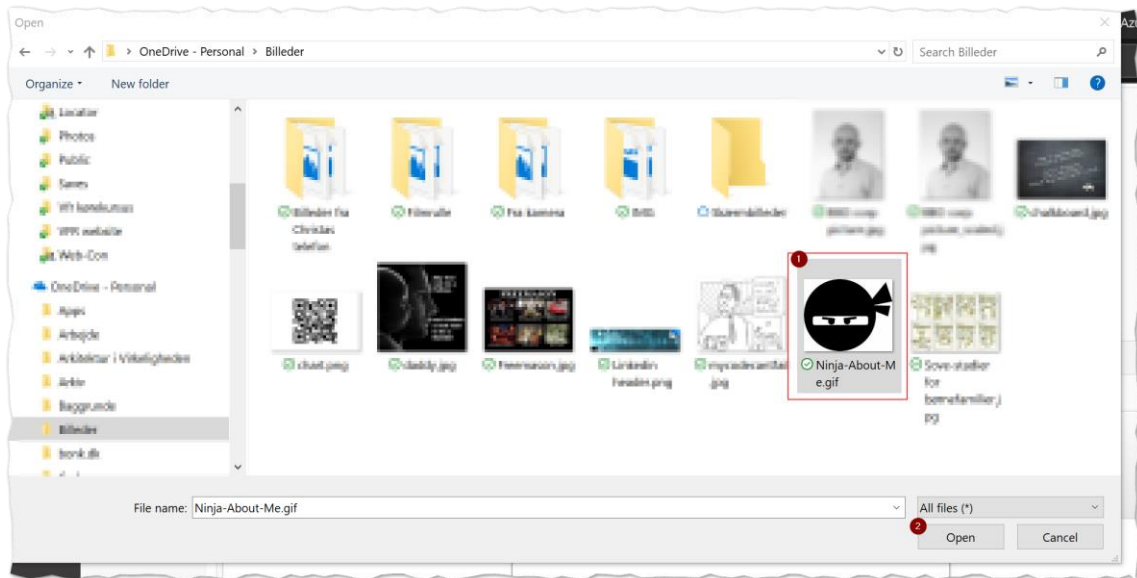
Open

OneDrive - Personal > Billeder

Search Billeder

Organize ▾ New folder

?

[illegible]
Photos
Public
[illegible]
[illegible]
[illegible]
Web-Con
OneDrive - Personal
Apps
Arbejde
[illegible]
Arkiv
Baggrunde
Billeder
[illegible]

Billeder fra Christas telefon
Filmrulle
Fra kamera
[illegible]
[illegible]
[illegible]
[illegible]
chalkboard.jpg
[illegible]
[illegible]
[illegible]
LinkedIn header.png
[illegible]
1
Ninja-About-Me.gif
Sove-stadier for børnefamilier.jpg

File name: Ninja-About-Me.gif
All files (*)
2
Open
Cancel